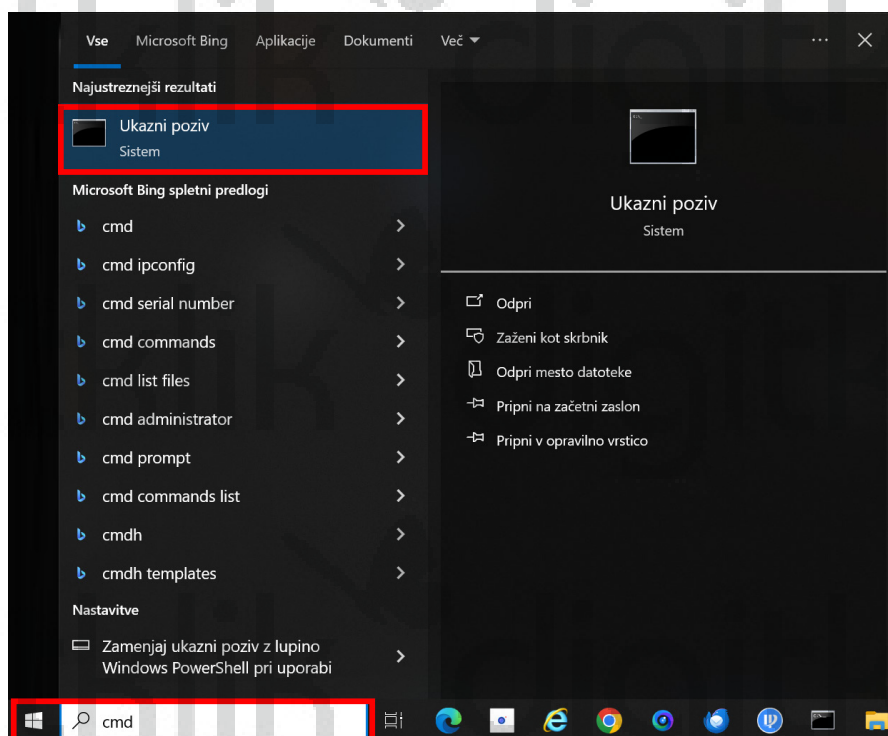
Vse Microsoft Bing Aplikacije Dokumenti Več

Najustreznejši rezultati

Ukazni poziv
Sistem

Microsoft Bing spletni predlogi

cmd

cmd ipconfig

cmd serial number

cmd commands

cmd list files

cmd administrator

cmd prompt

cmd commands list

cmdh

cmdh templates

Nastavitve

Zamenjaj ukazni poziv z lupino Windows PowerShell pri uporabi

Ukazni poziv
Sistem

Odpri

Zaženi kot skrbnik

Odpri mesto datoteke

Pripni na začetni zaslon

Pripni v opravilno vrstico

cmd